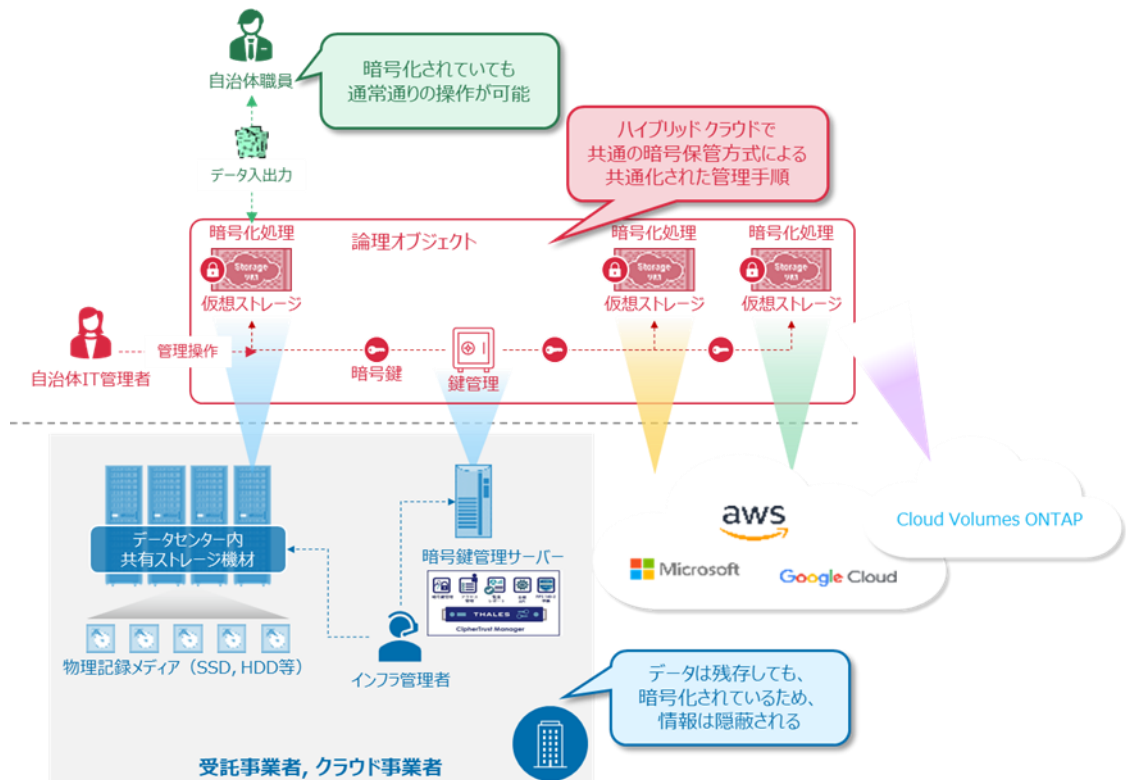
自治体職員

暗号化されていても
通常通りの操作が可能

データ入出力

ハイブリッドクラウドで
共通の暗号保管方式による
共通化された管理手順

暗号化処理
論理オブジェクト
暗号化処理
暗号化処理

Storage
Storage
Storage

仮想ストレージ
仮想ストレージ
仮想ストレージ

自治体IT管理者
管理操作
暗号鍵
鍵管理

データセンター内
共有ストレージ機材

暗号鍵管理サーバー

THALES
CipherTrust Manager

aws
Microsoft
Google Cloud
Cloud Volumes ONTAP

物理記録メディア（SSD, HDD等）
インフラ管理者

データは残存しても、
暗号化されているため、
情報は隠蔽される

受託事業者, クラウド事業者